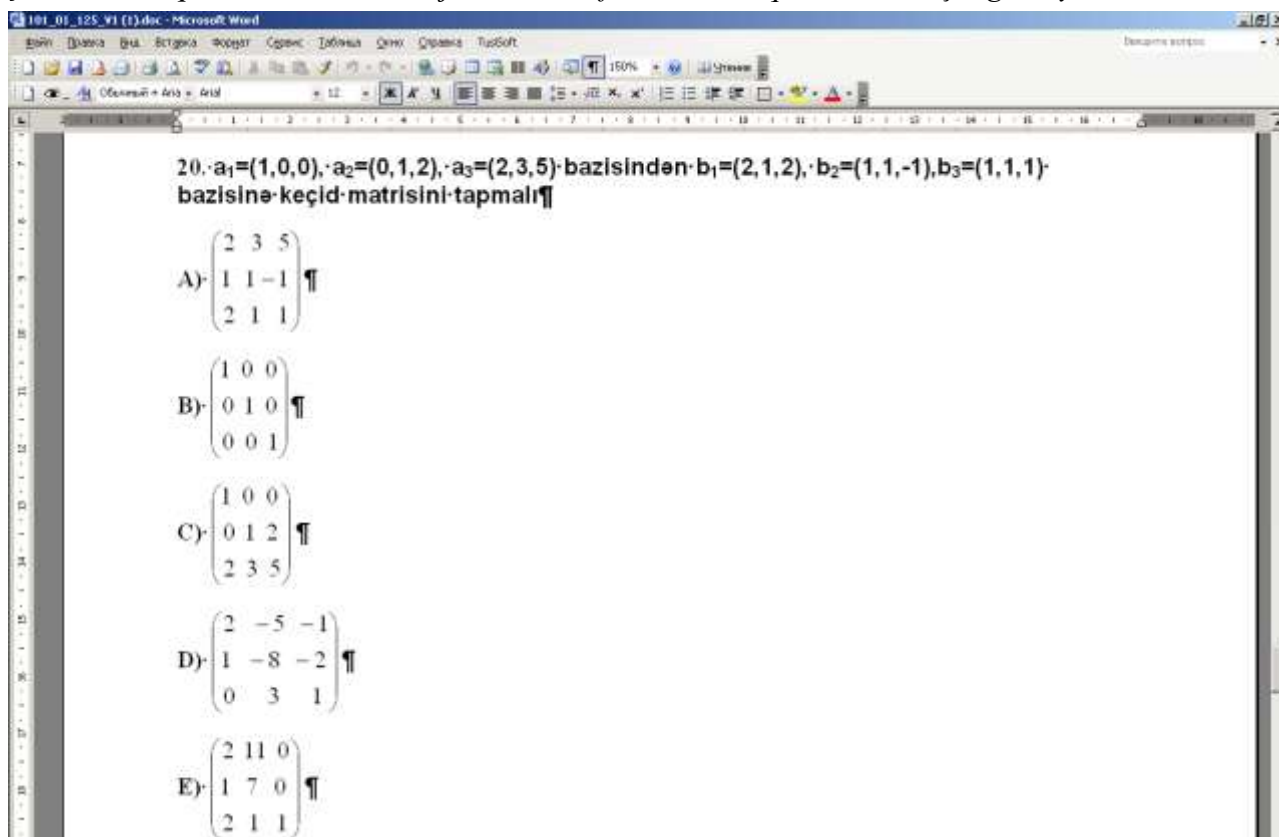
101_01_125_Vİ (1).doc - Microsoft Word

Файл Правка Вид Вставка Формат Сервис Таблица Окно Справка TusSoft

Введите вопрос

150%

Чтение

Обычный + Aria Arial 12

20. $a_1=(1,0,0)$, $a_2=(0,1,2)$, $a_3=(2,3,5)$ bazisindən $b_1=(2,1,2)$, $b_2=(1,1,-1)$, $b_3=(1,1,1)$ bazisinə keçid matrisini tapmalı¶

A) $\begin{pmatrix} 2 & 3 & 5 \\ 1 & 1 & -1 \\ 2 & 1 & 1 \end{pmatrix}$ ¶

B) $\begin{pmatrix} 1 & 0 & 0 \\ 0 & 1 & 0 \\ 0 & 0 & 1 \end{pmatrix}$ ¶

C) $\begin{pmatrix} 1 & 0 & 0 \\ 0 & 1 & 2 \\ 2 & 3 & 5 \end{pmatrix}$ ¶

D) $\begin{pmatrix} 2 & -5 & -1 \\ 1 & -8 & -2 \\ 0 & 3 & 1 \end{pmatrix}$ ¶

E) $\begin{pmatrix} 2 & 11 & 0 \\ 1 & 7 & 0 \\ 2 & 1 & 1 \end{pmatrix}$ ¶